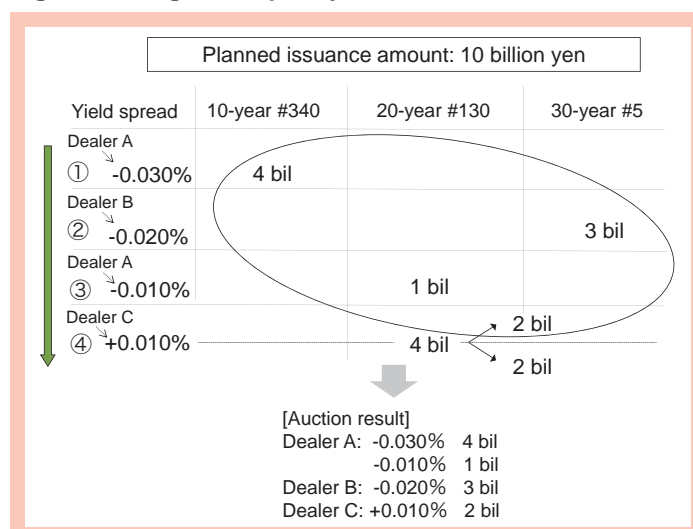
Planned issuance amount: 10 billion yen

| Yield spread | 10-year #340 | 20-year #130 | 30-year #5 |
|---|---|---|---|
| Dealer A ① -0.030% | 4 bil | | |
| Dealer B ② -0.020% | | | 3 bil |
| Dealer A ③ -0.010% | | 1 bil | |
| Dealer C ④ +0.010% | | 4 bil | |

2 bil
2 bil

[Auction result]
Dealer A: -0.030% 4 bil
-0.010% 1 bil
Dealer B: -0.020% 3 bil
Dealer C: +0.010% 2 bil